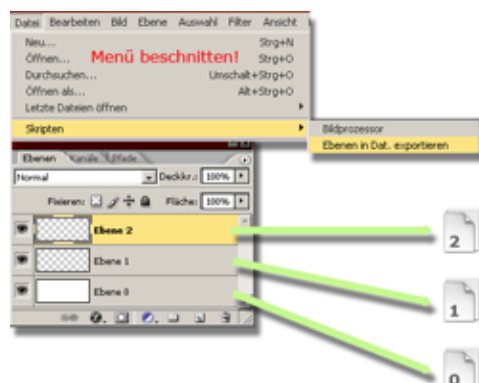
Datei Bearbeiten Bild Ebene Auswahl Filter Ansicht

Neu... Strg+N
Öffnen... Strg+O
Durchsuchen... Umschalt+Strg+O
Öffnen als... Alt+Strg+O
Letzte Dateien öffnen

Menü beschnitten!

Skripten

Bildprozessor
Ebenen in Dat. exportieren

Ebenen Kanäle Pfade

Normal Deckkr.: 100%

Fixieren: Fläche: 100%

Ebene 2
Ebene 1
Ebene 0

2
1
0